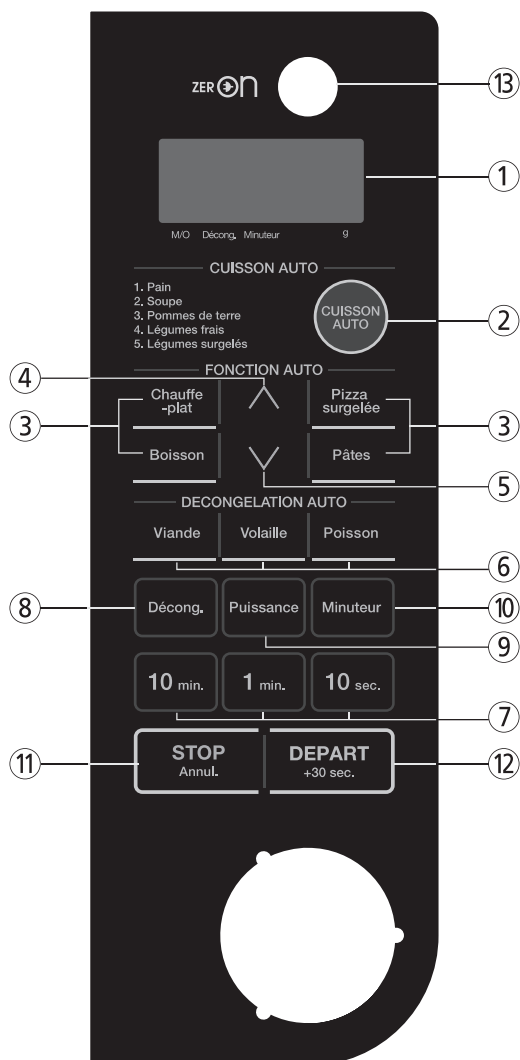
ZERON

13

1

M/O Décong. Minuteur g

CUISSON AUTO

1. Pain
2. Soupe
3. Pommes de terre
4. Légumes frais
5. Légumes surgelés

CUISSON AUTO

2

FONCTION AUTO

4

3

Chauffe -plat

Boisson

Pizza surgelée

Pâtes

3

5

DECONGELATION AUTO

Viande

Volaille

Poisson

6

8

Décong.

Puissance

Minuteur

10

9

10 min.

1 min.

10 sec.

7

11

STOP Annul.

DEPART +30 sec.

12